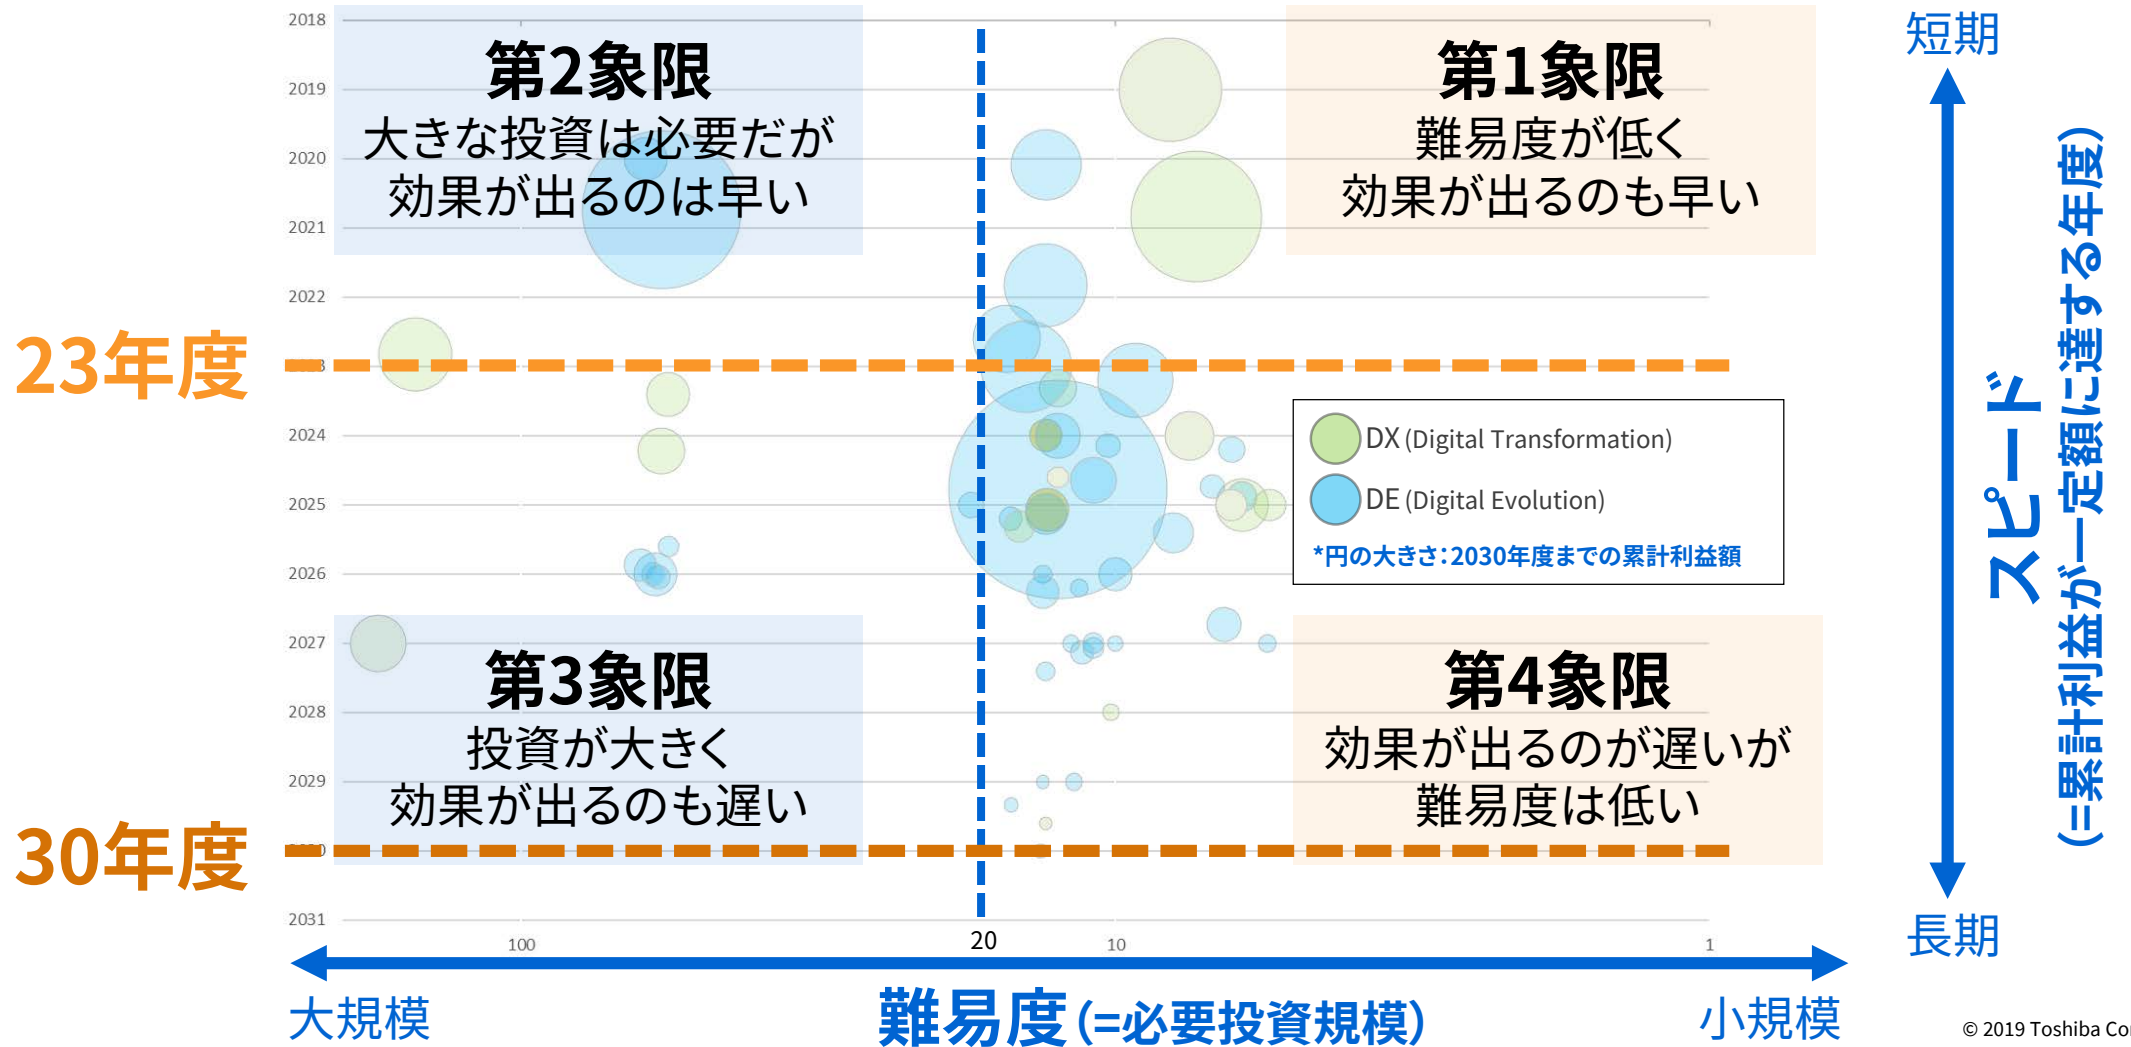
2018
2019
2020
2021
2022
2024
2025
2026
2027
2028
2029
2031

第2象限
大きな投資は必要だが
効果が出るのは早い

第1象限
難易度が低く
効果が出るのも早い

短期

23年度

DX (Digital Transformation)
DE (Digital Evolution)
*円の大きさ:2030年度までの累計利益額

スピード
(=累計利益が一定額に達する年度)

第3象限
投資が大きく
効果が出るのも遅い

第4象限
効果が出るのが遅いが
難易度は低い

30年度

長期

100
20
10
1

大規模
難易度(=必要投資規模)
小規模

© 2019 Toshiba Co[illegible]